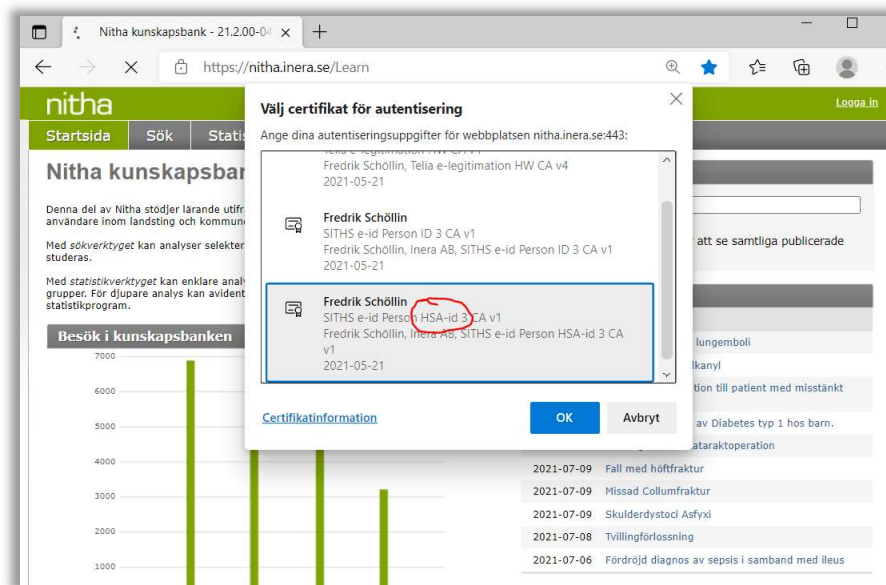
Nitha kunskapsbank - 21.2.00-0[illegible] ×
+
https://nitha.inera.se/Learn

nitha
Logga in
Startsida
Sök
Statis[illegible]

Nitha kunskapsba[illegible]

Denna del av Nitha stödjer lärande utifr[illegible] användare inom landsting och kommun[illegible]

Med sökverktyget kan analyser selekter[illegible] studeras.

Med statistikverktyget kan enklare analy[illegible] grupper. För djupare analys kan avident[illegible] statistikprogram.

Besök i kunskapsbanken
7000
6000
5000
4000
3000
2000
1000

Välj certifikat för autentisering
Ange dina autentiseringsuppgifter för webbplatsen nitha.inera.se:443:

Telia e-legitimation HW CA v1
Fredrik Schöllin, Telia e-legitimation HW CA v4
2021-05-21

Fredrik Schöllin
SITHS e-id Person ID 3 CA v1
Fredrik Schöllin, Inera AB, SITHS e-id Person ID 3 CA v1
2021-05-21

Fredrik Schöllin
SITHS e-id Person HSA-id 3 CA v1
Fredrik Schöllin, Inera AB, SITHS e-id Person HSA-id 3 CA v1
2021-05-21

Certifikatinformation
OK
Avbryt

att se samtliga publicerade

lungemboli
lkanyl
tion till patient med misstänkt
av Diabetes typ 1 hos barn.
ataraktoperation
2021-07-09 Fall med höftfraktur
2021-07-09 Missad Collumfraktur
2021-07-09 Skulderdystoci Asfyxi
2021-07-08 Tvillingförlossning
2021-07-06 Fördröjd diagnos av sepsis i samband med ileus